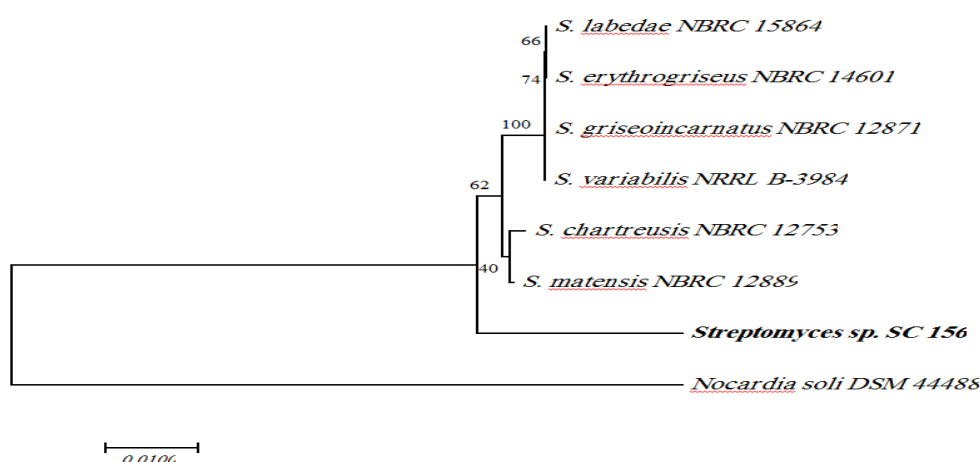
S. labedae NBRC 15864
66
74
S. erythrogriseus NBRC 14601
100
S. griseoincarnatus NBRC 12871
S. variabilis NRRL B-3984
62
S. chartreusis NBRC 12753
40
S. matensis NBRC 12889
Streptomyces sp. SC 156
Nocardia soli DSM 44488
0.0106